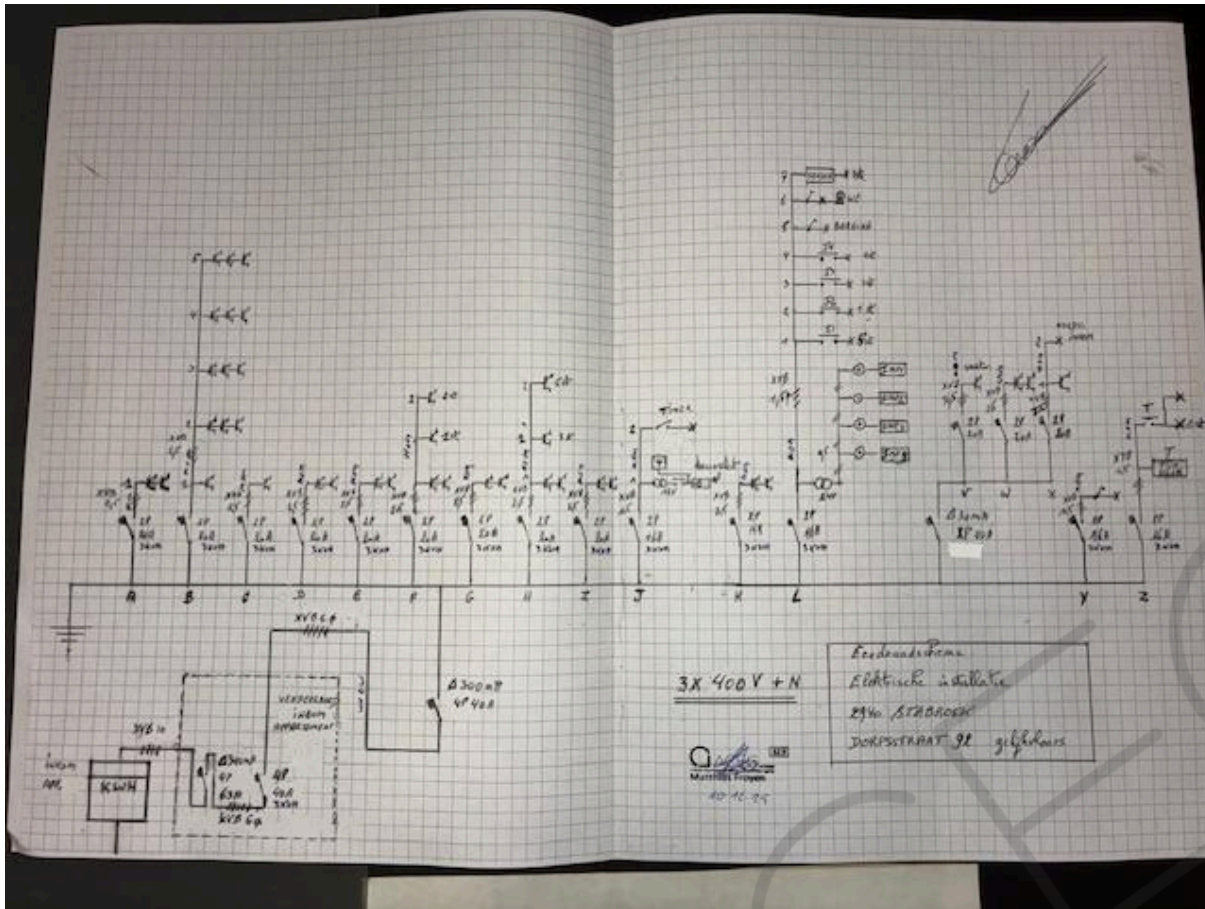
A B C D E F G H I J K L Y Z

V W X

3X 400 V + N

Eendraadsschema
Elektrische installatie
2940 STABROEK
DORPSSTRAAT 92 gelijkvloers

Δ 300 mA
4P 40A

XVB 6q

VERDEELBORD
INKOM
APPARTEMENT

Δ 30mA
4P 63A

4P 40A 3x10A

XVB 6q

XVB 10

inkom
app.

KWH

Δ 30mA
2P 40A

Mathias Frappe

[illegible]